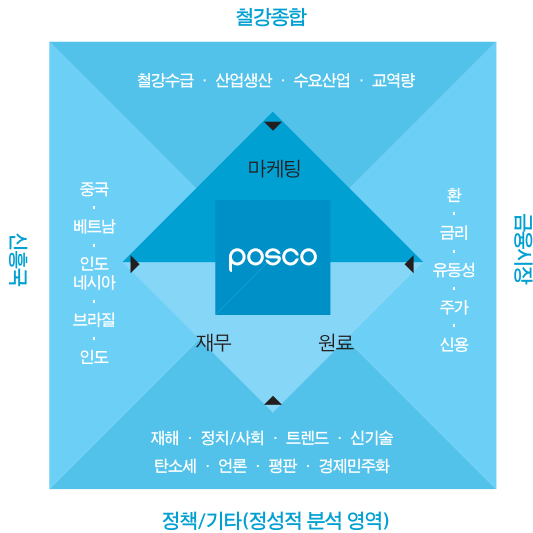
철강종합

철강수급 · 산업생산 · 수요산업 · 교역량

마케팅

중국
·
베트남
·
인도
네시아
·
브라질
·
인도

신흥국

posco

환
·
금리
·
유동성
·
주가
·
신용

금융시장

재무

원료

재해 · 정치/사회 · 트렌드 · 신기술
탄소세 · 언론 · 평판 · 경제민주화

정책/기타(정성적 분석 영역)